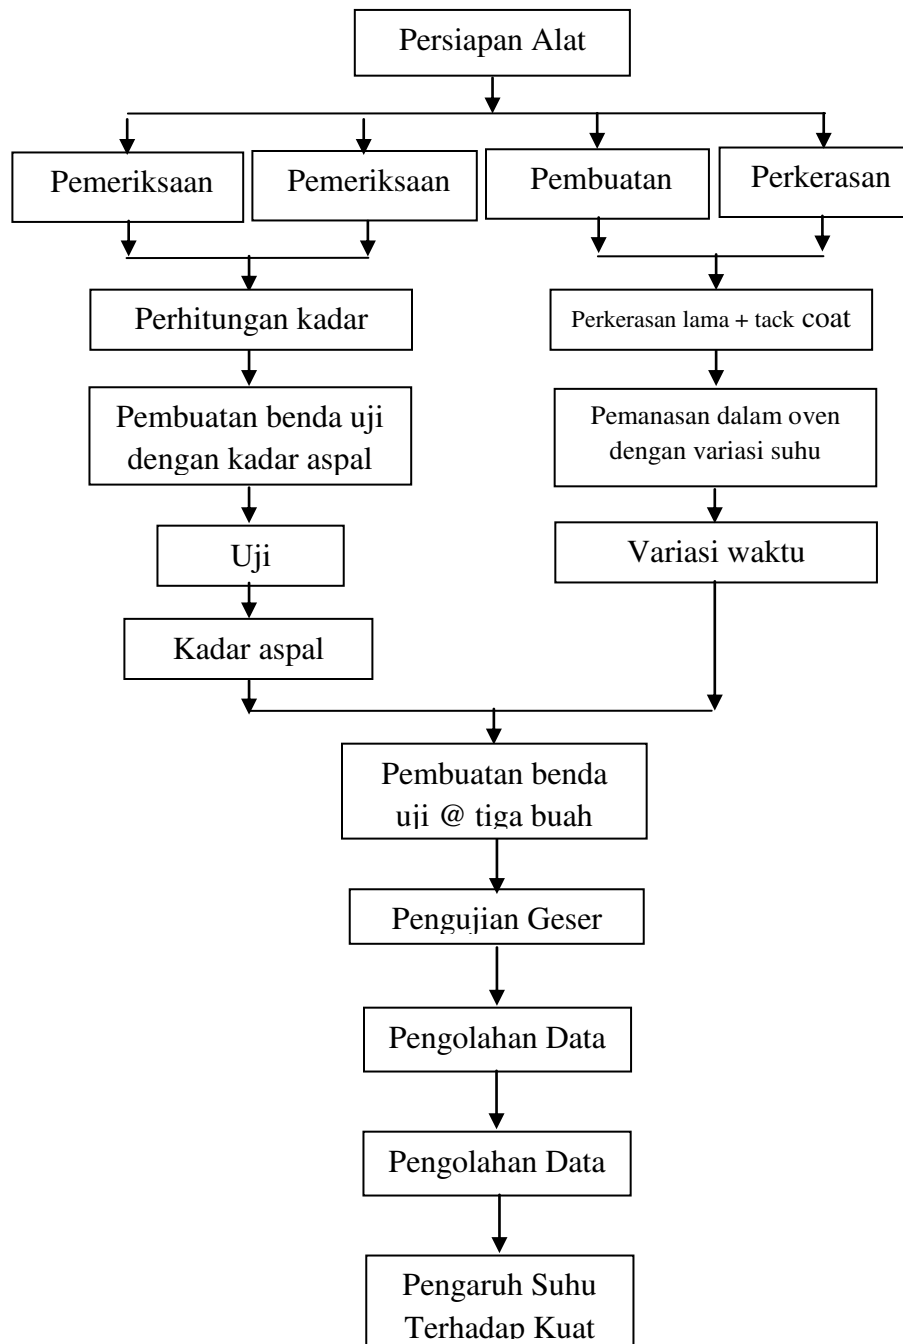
Persiapan Alat

Pemeriksaan

Pemeriksaan

Pembuatan

Perkerasan

Perhitungan kadar

Perkerasan lama + tack coat

Pembuatan benda uji dengan kadar aspal

Pemanasan dalam oven dengan variasi suhu

Uji

Variasi waktu

Kadar aspal

Pembuatan benda uji @ tiga buah

Pengujian Geser

Pengolahan Data

Pengolahan Data

Pengaruh Suhu Terhadap Kuat